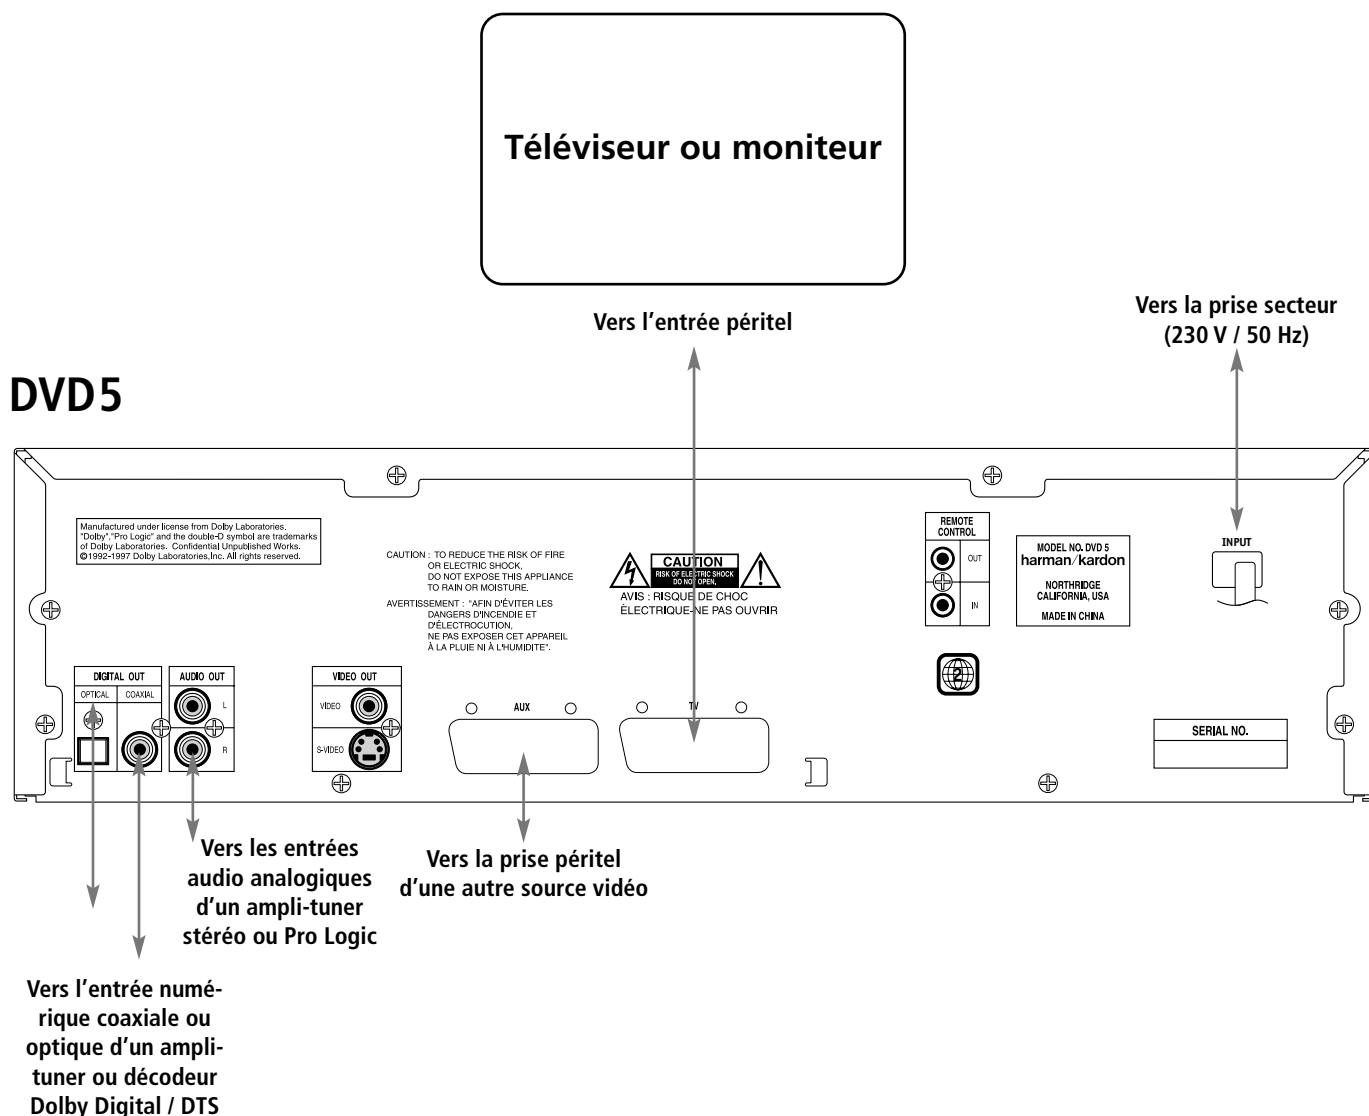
Téléviseur ou moniteur

Vers l'entrée péritel

Vers la prise secteur (230 V / 50 Hz)

DVD5

Manufactured under license from Dolby Laboratories. "Dolby","Pro Logic" and the double-D symbol are trademarks of Dolby Laboratories. Confidential Unpublished Works. ©1992-1997 Dolby Laboratories,Inc. All rights reserved.

CAUTION : TO REDUCE THE RISK OF FIRE OR ELECTRIC SHOCK, DO NOT EXPOSE THIS APPLIANCE TO RAIN OR MOISTURE.

AVERTISSEMENT : "AFIN D'ÉVITER LES DANGERS D'INCENDIE ET D'ÉLECTROCUTION, NE PAS EXPOSER CET APPAREIL À LA PLUIE NI À L'HUMIDITE".

CAUTION
RISK OF ELECTRIC SHOCK DO NOT OPEN.
AVIS : RISQUE DE CHOC ÉLECTRIQUE-NE PAS OUVRIR

REMOTE CONTROL
OUT
IN

MODEL NO. DVD 5
harman/kardon
NORTHRIDGE CALIFORNIA, USA
MADE IN CHINA

INPUT

2

DIGITAL OUT
OPTICAL
COAXIAL

AUDIO OUT
L
R

VIDEO OUT
VIDEO
S-VIDEO

AUX

TV

SERIAL NO.

Vers les entrées audio analogiques d'un ampli-tuner stéréo ou Pro Logic

Vers la prise péritel d'une autre source vidéo

Vers l'entrée numérique coaxiale ou optique d'un amplituner ou décodeur Dolby Digital / DTS